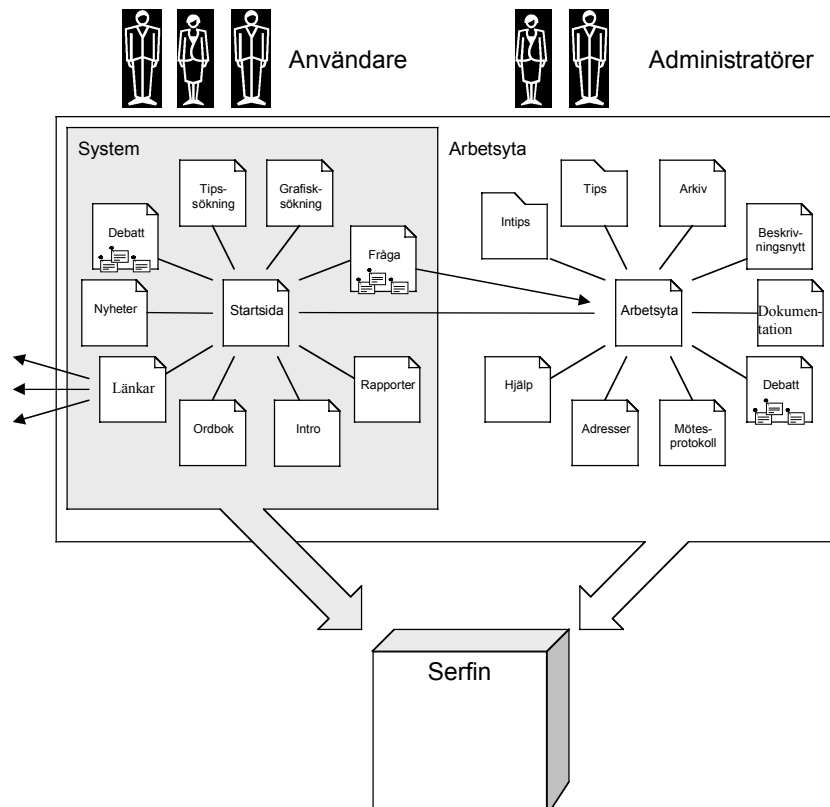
Användare

Administratörer

System

Tipssökning

Grafisksökning

Debatt

Fråga

Nyheter

Startsida

Länkar

Rapporter

Ordbok

Intro

Arbetsyta

Tips

Arkiv

Intips

Beskrivningsnytt

Arbetsyta

Dokumentation

Hjälp

Debatt

Adresser

Mötesprotokoll

Serfin